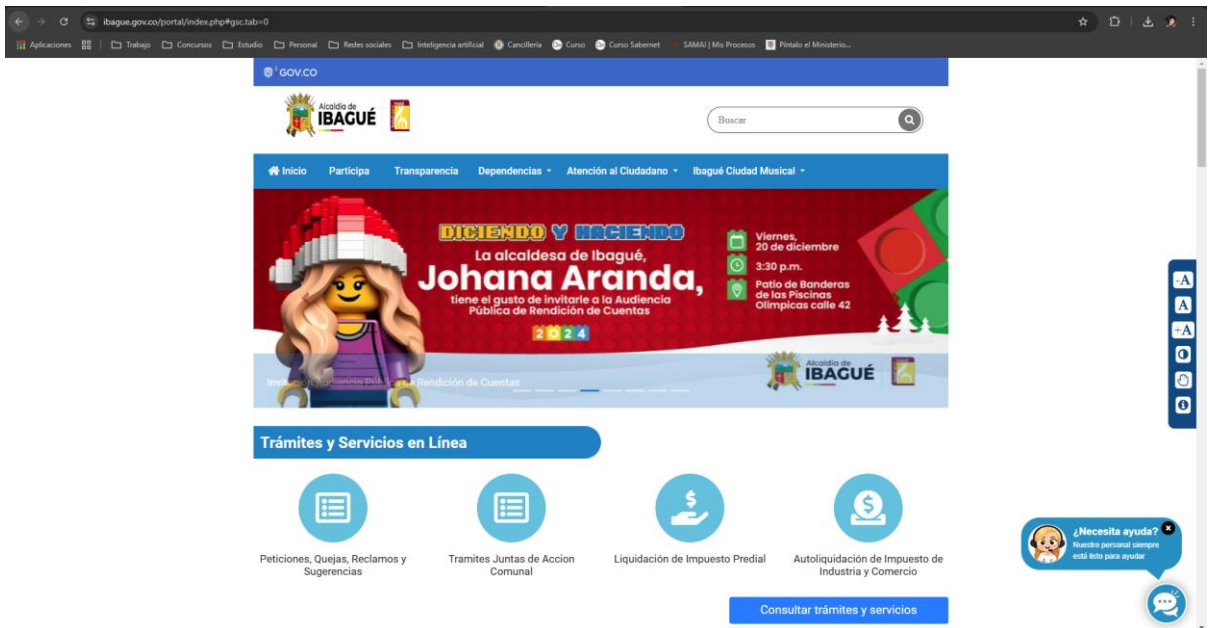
ibague.gov.co/portal/index.php#gsc.tab=0

Aplicaciones | Trabajo | Concursos | Estudio | Personal | Redes sociales | Inteligencia artificial | Cancillería | Curso | Curso Sabernet | SAMAI | Mis Procesos | Píntalo el Ministerio...

GOV.CO

Alcaldía de IBAGUÉ

Buscar

Inicio | Participa | Transparencia | Dependencias | Atención al Ciudadano | Ibagué Ciudad Musical

DICIENDO Y HACIENDO

La alcaldesa de Ibagué, Johana Aranda, tiene el gusto de invitarle a la Audiencia Pública de Rendición de Cuentas

2024

Viernes, 20 de diciembre

3:30 p.m.

Patio de Banderas de las Piscinas Olímpicas calle 42

Alcaldía de IBAGUÉ

Invitación Audiencia Pública de Rendición de Cuentas

-A
A
+A

Trámites y Servicios en Línea

Peticiones, Quejas, Reclamos y Sugerencias

Tramites Juntas de Accion Comunal

Liquidación de Impuesto Predial

Autoliquidación de Impuesto de Industria y Comercio

Consultar trámites y servicios

¿Necesita ayuda?
Nuestro personal siempre está listo para ayudar